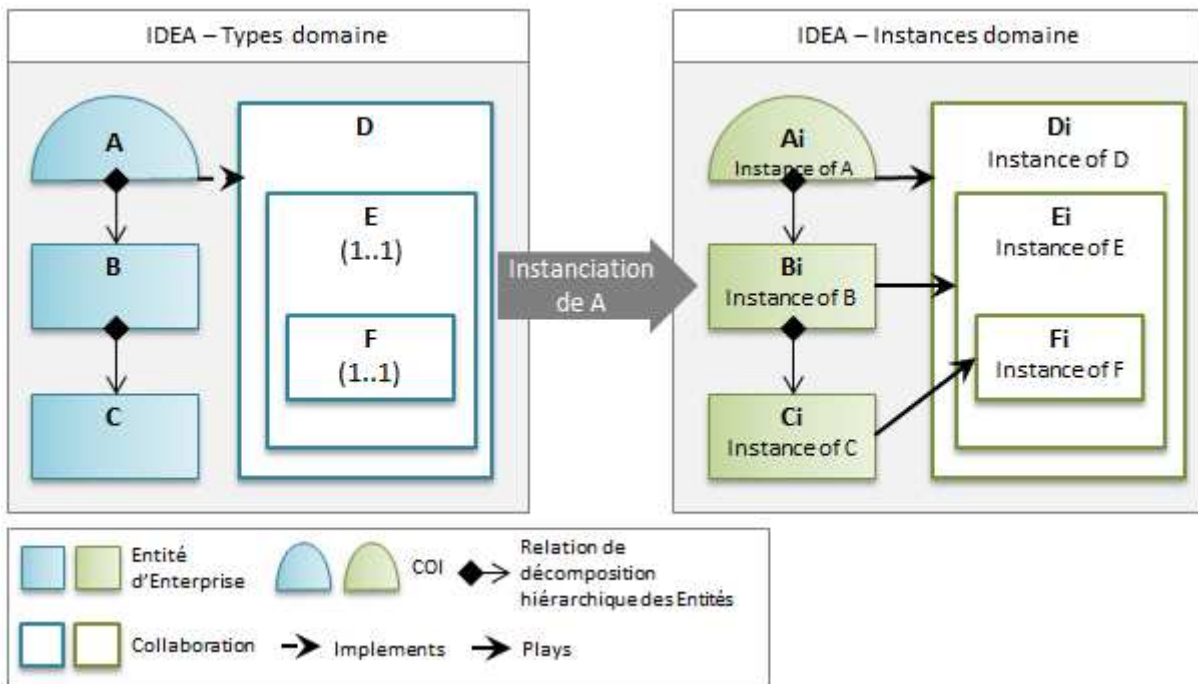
IDEA – Types domaine

A

B

C

D

E
(1..1)

F
(1..1)

Instanciation de A

IDEA – Instances domaine

Ai
Instance of A

Bi
Instance of B

Ci
Instance of C

Di
Instance of D

Ei
Instance of E

Fi
Instance of F

Entité d'Enterprise

COI

Relation de décomposition hiérarchique des Entités

Collaboration

Implements

Plays